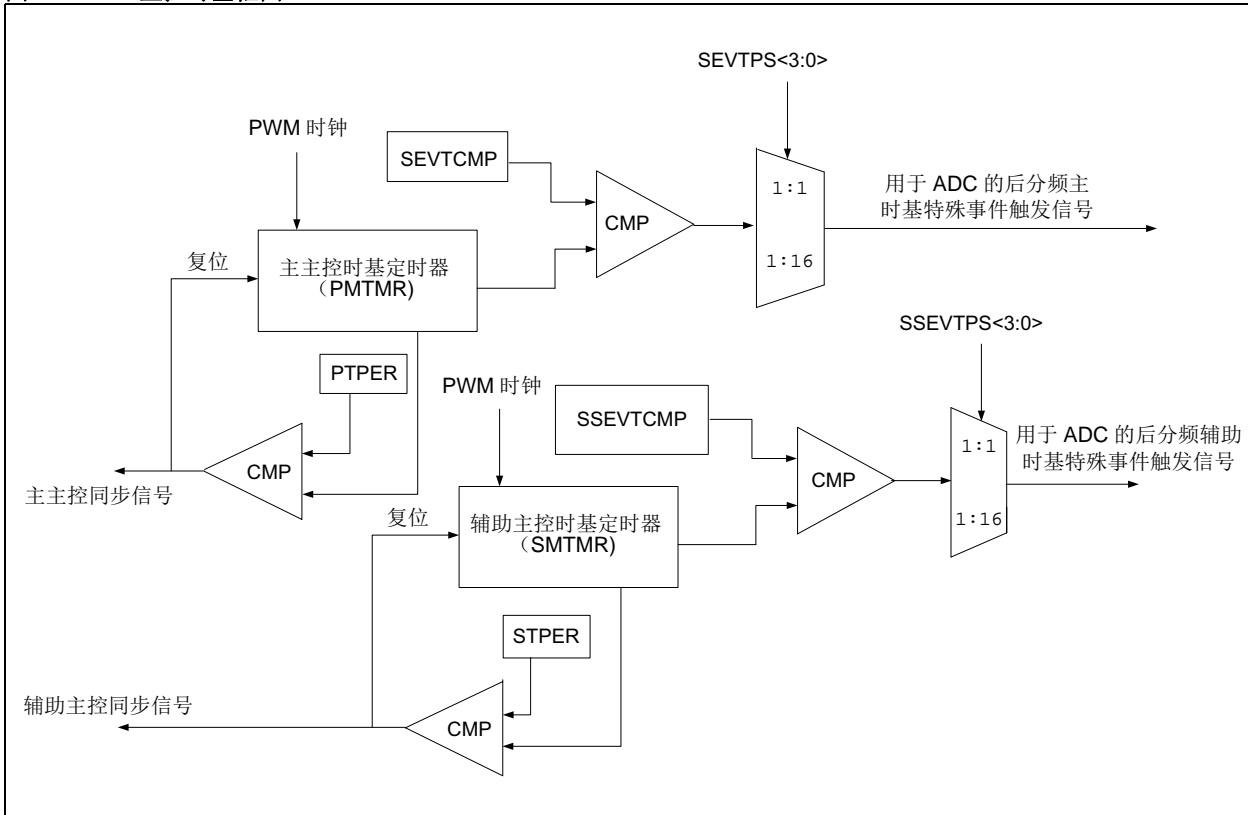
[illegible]

SEVTPS<3:0>

PWM 时钟

SEVTCMP

CMP

1:1

1:16

用于 ADC 的后分频主时基特殊事件触发信号

复位

主主控时基定时器（PMTMR)

SSEVTPS<3:0>

PTPER

PWM 时钟

SSEVTCMP

CMP

1:1

1:16

用于 ADC 的后分频辅助时基特殊事件触发信号

主主控同步信号

CMP

复位

辅助主控时基定时器（SMTMR)

STPER

辅助主控同步信号

CMP